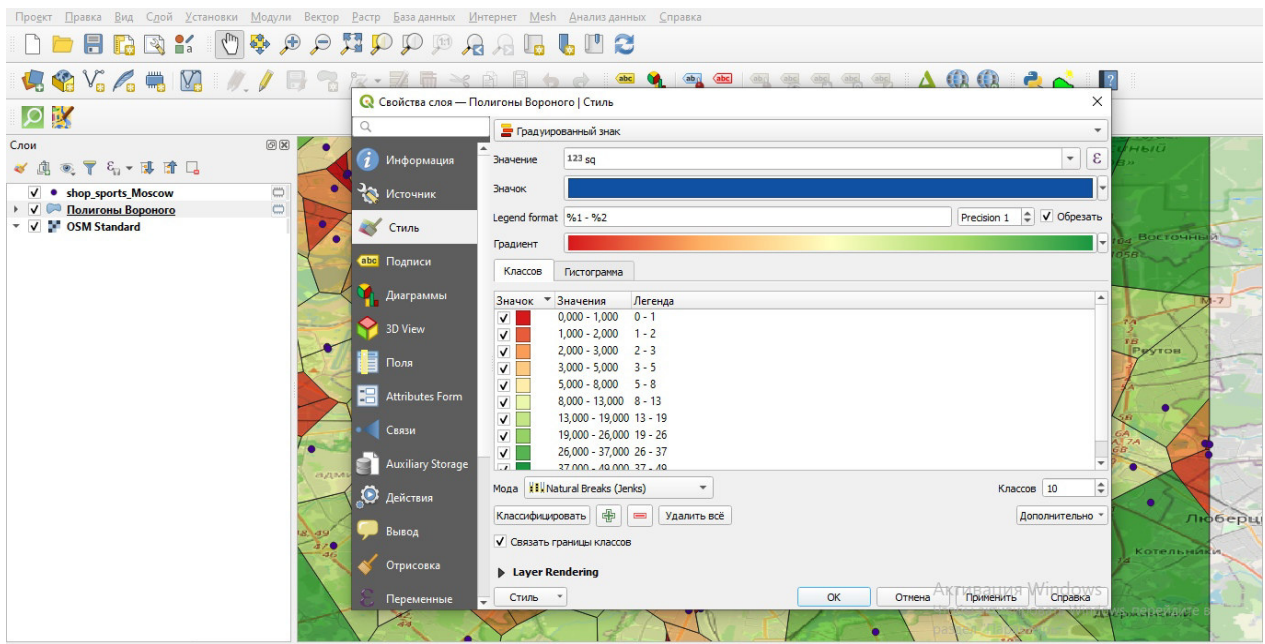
Проект Правка Вид Слой Установки Модули Вектор Растр База данных Интернет Mesh Анализ данных Справка

Слои
shop_sports_Moscow
Полигоны Вороного
OSM Standard

Свойства слоя — Полигоны Вороного | Стиль

Информация
Источник
Стиль
Подписи
Диаграммы
3D View
Поля
Attributes Form
Связи
Auxiliary Storage
Действия
Вывод
Отрисовка
Переменные

Градуированный знак
Значение 123 sq
Значок
Legend format %1 - %2 Precision 1 Обрезать
Градиент

Классов Гистограмма

| Значок | Значения | Легенда |
|---|---|---|
| ✓ | 0,000 - 1,000 | 0 - 1 |
| ✓ | 1,000 - 2,000 | 1 - 2 |
| ✓ | 2,000 - 3,000 | 2 - 3 |
| ✓ | 3,000 - 5,000 | 3 - 5 |
| ✓ | 5,000 - 8,000 | 5 - 8 |
| ✓ | 8,000 - 13,000 | 8 - 13 |
| ✓ | 13,000 - 19,000 | 13 - 19 |
| ✓ | 19,000 - 26,000 | 19 - 26 |
| ✓ | 26,000 - 37,000 | 26 - 37 |
| ✓ | 37,000 - 49,000 | 37 - 49 |

Мода Natural Breaks (Jenks) Классов 10
Классифицировать Удалить всё Дополнительно
✓ Связать границы классов
Layer Rendering
Стиль OK Отмена Применить Справка

Восточный
Реутов
Люберцы
Котельники
M-7
Активация Windows